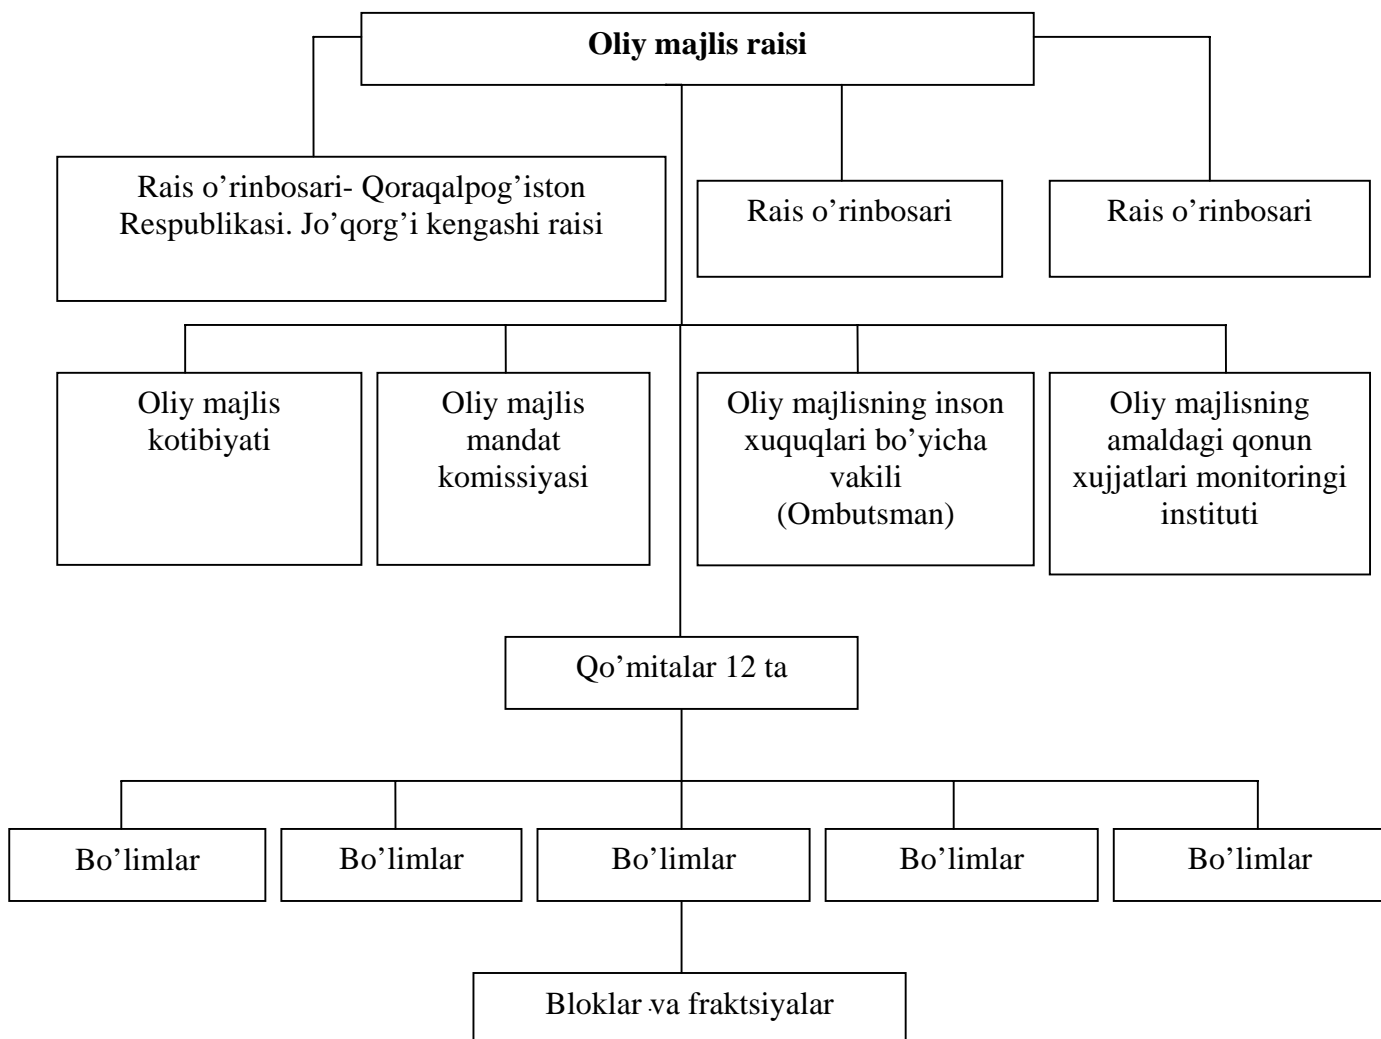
**Oliy majlis raisi**

Rais o’rinbosari- Qoraqalpog’iston Respublikasi. Jo’qorg’i kengashi raisi

Rais o’rinbosari

Rais o’rinbosari

Oliy majlis kotibiyati

Oliy majlis mandat komissiyasi

Oliy majlisning inson xuquqlari bo’yicha vakili (Ombutsman)

Oliy majlisning amaldagi qonun xujjatlari monitoringi instituti

Qo’mitalar 12 ta

Bo’limlar

Bo’limlar

Bo’limlar

Bo’limlar

Bo’limlar

Bloklar va fraktsiyalar